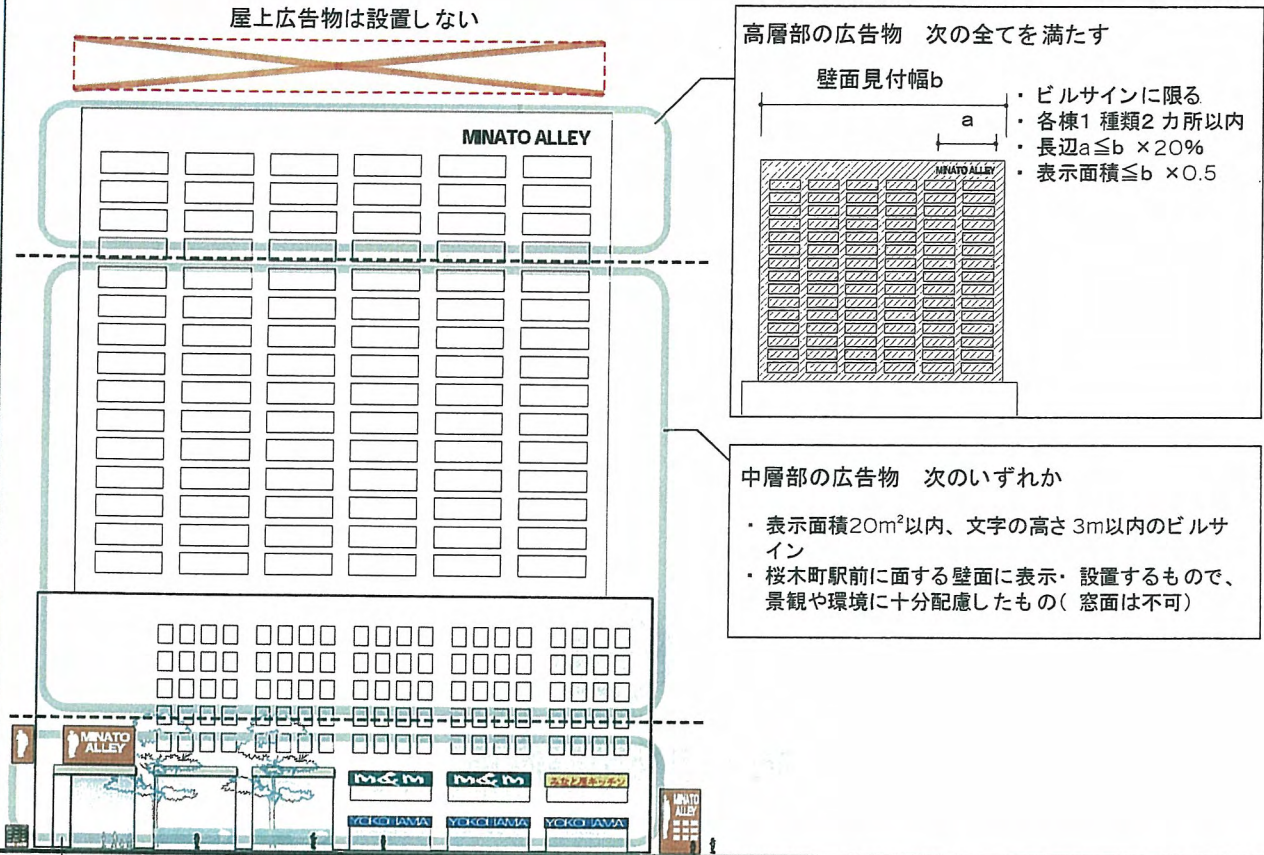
屋上広告物は設置しない

MINATO ALLEY

高層部の広告物　次の全てを満たす

壁面見付幅b

a

MINATO ALLEY

・ビルサインに限る
・各棟1 種類2 カ所以内
・長辺a≦b ×20%
・表示面積≦b ×0.5

中層部の広告物　次のいずれか

・表示面積20m²以内、文字の高さ 3m以内のビルサイン
・桜木町駅前に面する壁面に表示・設置するもので、景観や環境に十分配慮したもの（窓面は不可）

MINATO ALLEY

M&M

M&M

みなと屋キッチン

YOKOHAMA

YOKOHAMA

YOKOHAMA

MINATO ALLEY